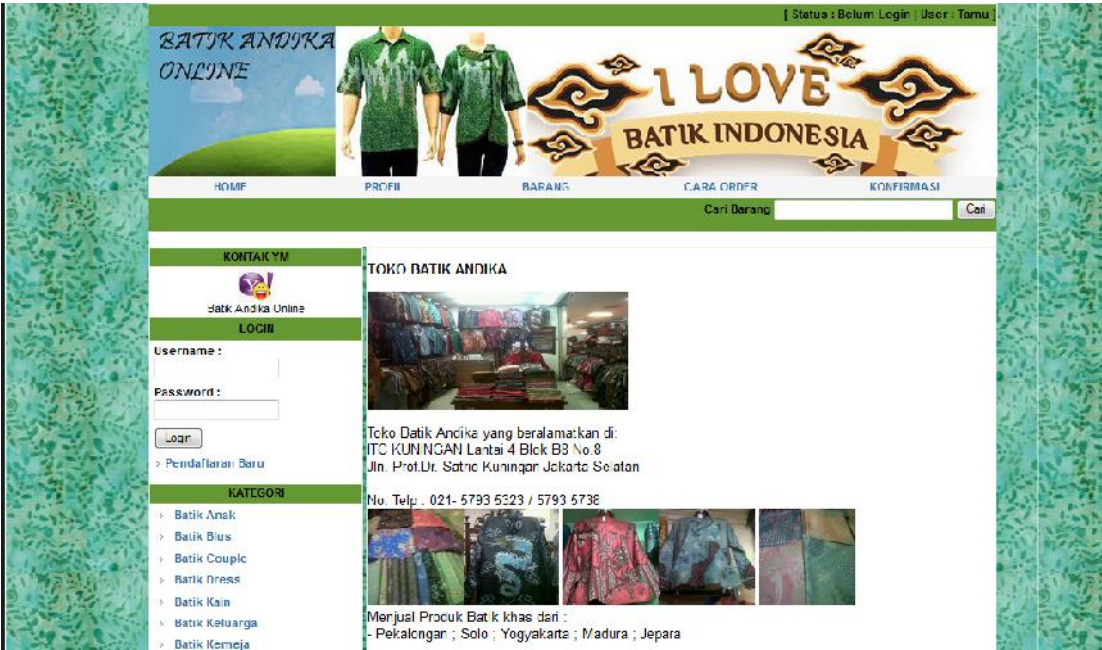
[ Status : Belum Login | User : Tamu ]

BATIK ANDIKA ONLINE

I LOVE BATIK INDONESIA

HOME PROFIL BARANG CARA ORDER KONFIRMASI

Cari Barang Cari

KONTAK YM

Batik Andika Online

LOGIN

Username :

Password :

Login

› Pendaftaran Baru

KATEGORI

› Batik Anak
› Batik Blus
› Batik Couple
› Batik Dress
› Batik Kain
› Batik Keluarga
› Batik Kemeja

TOKO BATIK ANDIKA

Toko Batik Andika yang beralamatkan di:
ITC KUNINGAN Lantai 4 Blok B3 No.8
Jln. Prof.Dr. Satrio Kuningan Jakarta Selatan

No. Telp : 021- 5793 5323 / 5793 5738

Menjual Produk Batik khas dari :
- Pekalongan ; Solo ; Yogyakarta ; Madura ; Jepara